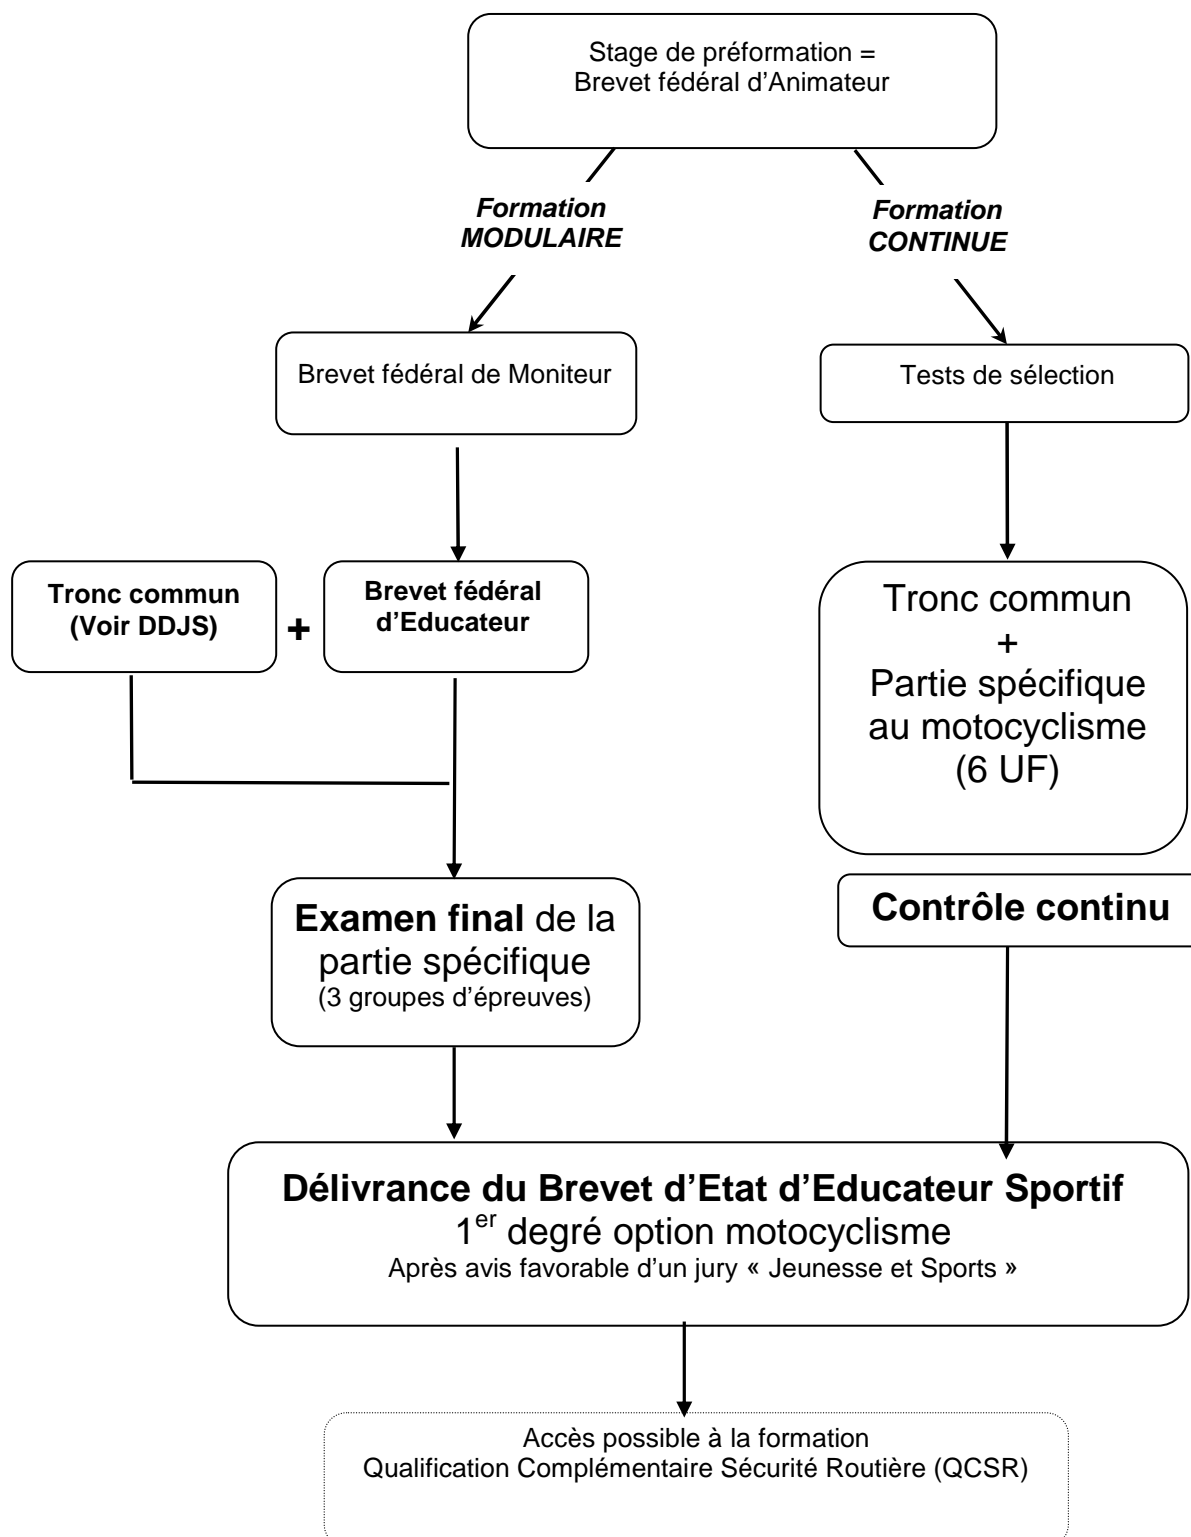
Stage de préformation =
Brevet fédéral d'Animateur

Formation MODULAIRE

Formation CONTINUE

Brevet fédéral de Moniteur

Tests de sélection

Tronc commun (Voir DDJS)

+

Brevet fédéral d'Educateur

Tronc commun
+
Partie spécifique au motocyclisme
(6 UF)

Examen final de la partie spécifique
(3 groupes d'épreuves)

Contrôle continu

Délivrance du Brevet d'Etat d'Educateur Sportif
1$^{er}$ degré option motocyclisme
Après avis favorable d'un jury « Jeunesse et Sports »

Accès possible à la formation
Qualification Complémentaire Sécurité Routière (QCSR)